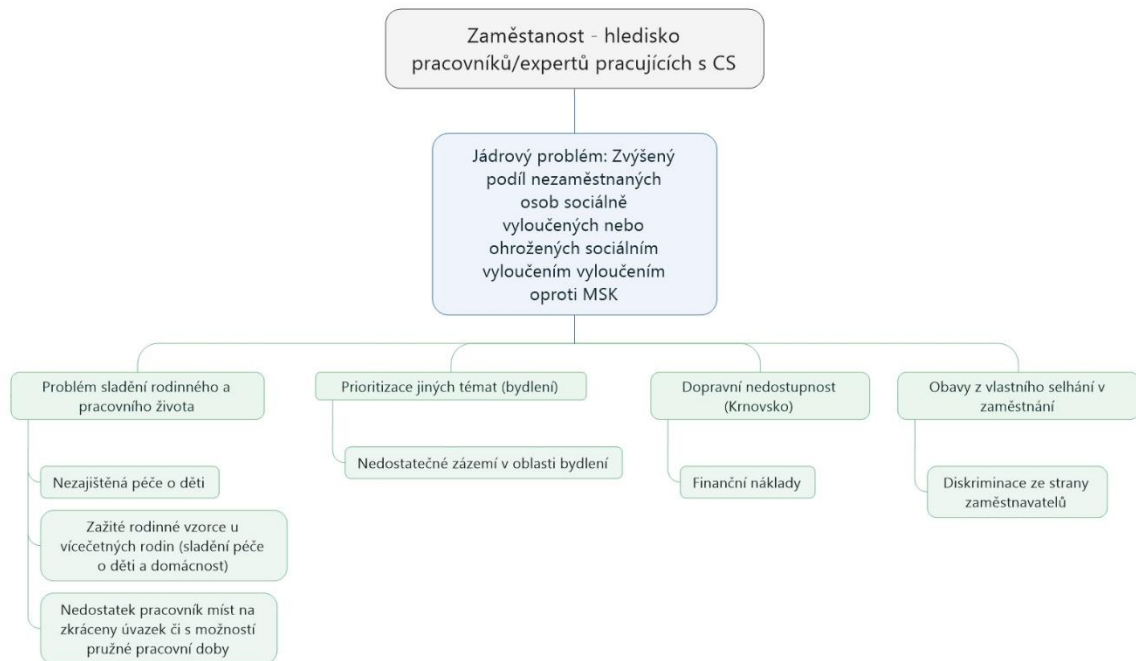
Zaměstanost - hledisko pracovníků/expertů pracujících s CS

Jádrový problém: Zvýšený podíl nezaměstnaných osob sociálně vyloučených nebo ohrožených sociálním vyloučením vyloučením oproti MSK

Problém sladění rodinného a pracovního života

Nezajištěná péče o děti

Zažité rodinné vzorce u vícečetných rodin (sladění péče o děti a domácnost)

Nedostatek pracovník míst na zkráceny úvazek či s možností pružné pracovní doby

Prioritizace jiných témat (bydlení)

Nedostatečné zázemí v oblasti bydlení

Dopravní nedostupnost (Krnovsko)

Finanční náklady

Obavy z vlastního selhání v zaměstnání

Diskriminace ze strany zaměstnavatelů